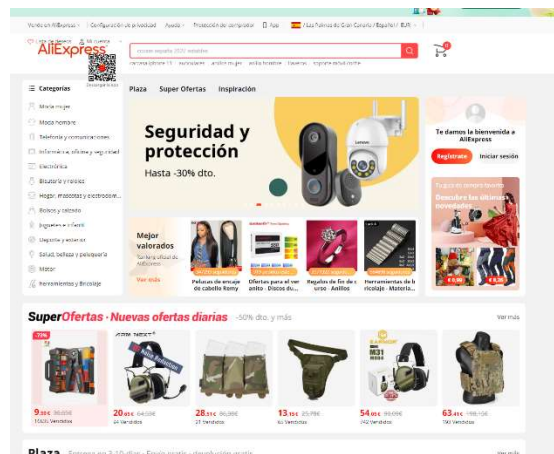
Vende en AliExpress | Configuración de privacidad | Ayuda | Protección del comprador | App | / Las Palmas de Gran Canaria / Español / EUR

AliExpress

Descarga la app

Categorías
Moda mujer
Moda hombre
Telefonía y comunicaciones
Informática, oficina y seguridad
Electrónica
Bisutería y relojes
Hogar, mascotas y electrodom...
Bolsos y calzado
Juguetes e infantil
Deportes y ocio
Salud, belleza y peluquería
Motor
Herramientas y Bricolaje

Plaza   Super Ofertas   Inspiración

Seguridad y protección
Hasta -30% dto.

Te damos la bienvenida a AliExpress
Regístrate   Iniciar sesión

Descubre las últimas novedades

Mejor valorados
Ver más

Pelucas de encaje de cabello Remy
Ofertas para el vestido · Discos du...
Regalos de fin de curso · Anillos
Herramientas de bricolaje · Materia...

SuperOfertas · Nuevas ofertas diarias -50% dto. y más
Ver más

9,89€ 30,00€
20,40€ 54,59€
28,31€ 86,38€
13,10€ 25,79€
54,45€ 99,00€
63,41€ 198,10€

Plaza
Ver más